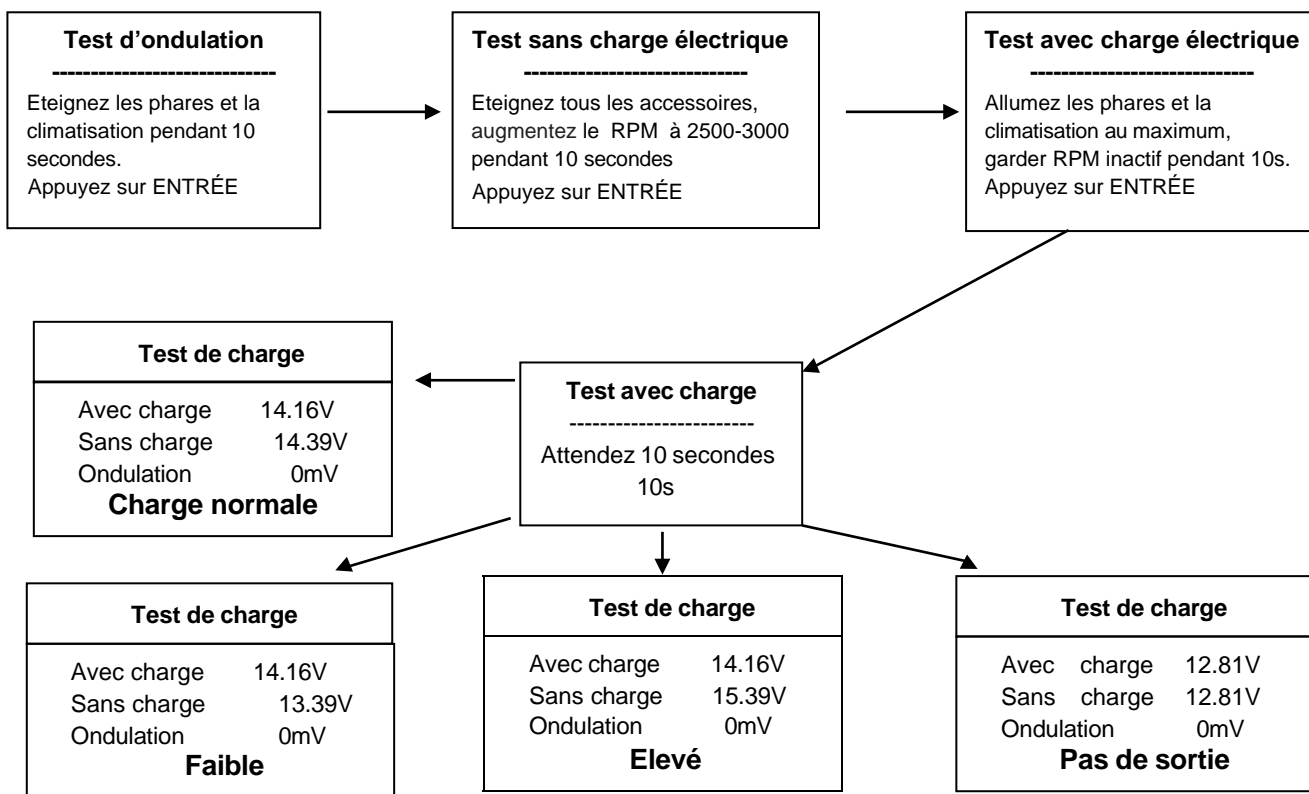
**Test d'ondulation**
-----------------------------
Eteignez les phares et la climatisation pendant 10 secondes.
Appuyez sur ENTRÉE

**Test sans charge électrique**
-----------------------------
Eteignez tous les accessoires, augmentez le RPM à 2500-3000 pendant 10 secondes
Appuyez sur ENTRÉE

**Test avec charge électrique**
-----------------------------
Allumez les phares et la climatisation au maximum, garder RPM inactif pendant 10s.
Appuyez sur ENTRÉE

**Test de charge**

Avec charge 14.16V
Sans charge 14.39V
Ondulation 0mV
**Charge normale**

**Test avec charge**
-------------------------
Attendez 10 secondes
10s

**Test de charge**

Avec charge 14.16V
Sans charge 13.39V
Ondulation 0mV
**Faible**

**Test de charge**

Avec charge 14.16V
Sans charge 15.39V
Ondulation 0mV
**Elevé**

**Test de charge**

Avec charge 12.81V
Sans charge 12.81V
Ondulation 0mV
**Pas de sortie**